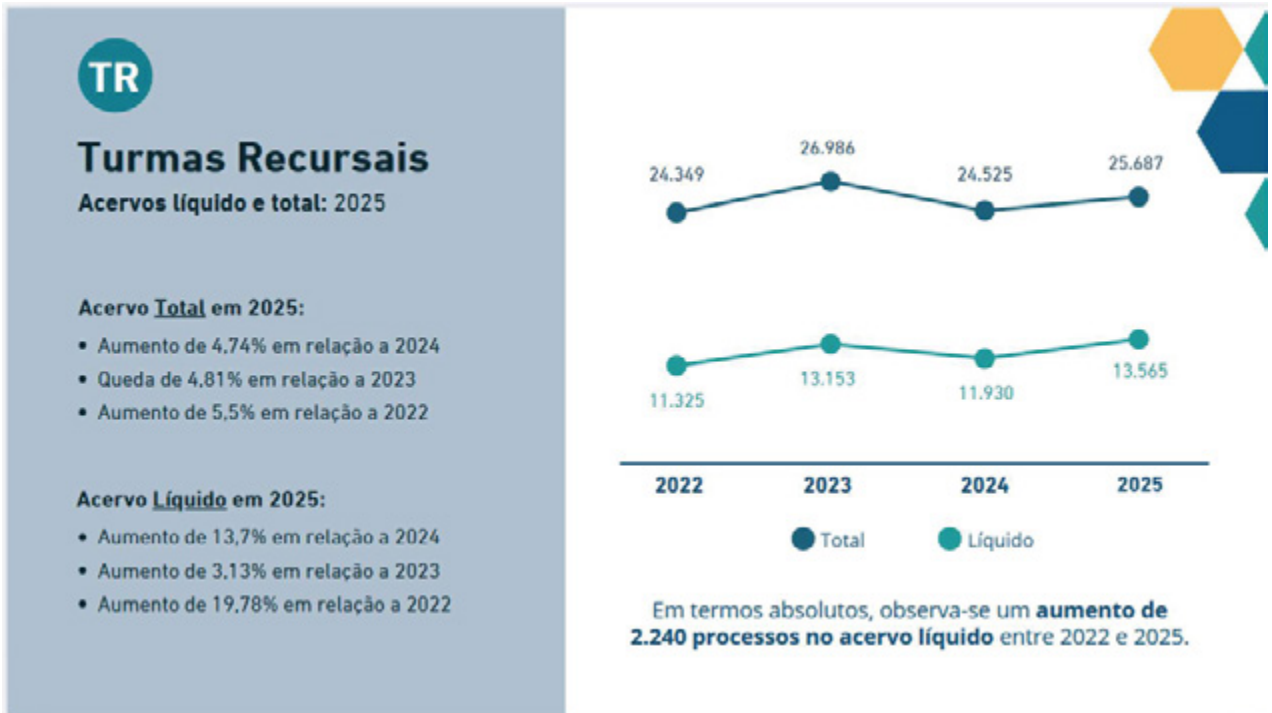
TR

Turmas Recursais

Acervos líquido e total: 2025

Acervo Total em 2025:

• Aumento de 4,74% em relação a 2024
• Queda de 4,81% em relação a 2023
• Aumento de 5,5% em relação a 2022

Acervo Líquido em 2025:

• Aumento de 13,7% em relação a 2024
• Aumento de 3,13% em relação a 2023
• Aumento de 19,78% em relação a 2022

24.349
26.986
24.525
25.687

11.325
13.153
11.930
13.565

2022
2023
2024
2025

Total
Líquido

Em termos absolutos, observa-se um aumento de 2.240 processos no acervo líquido entre 2022 e 2025.